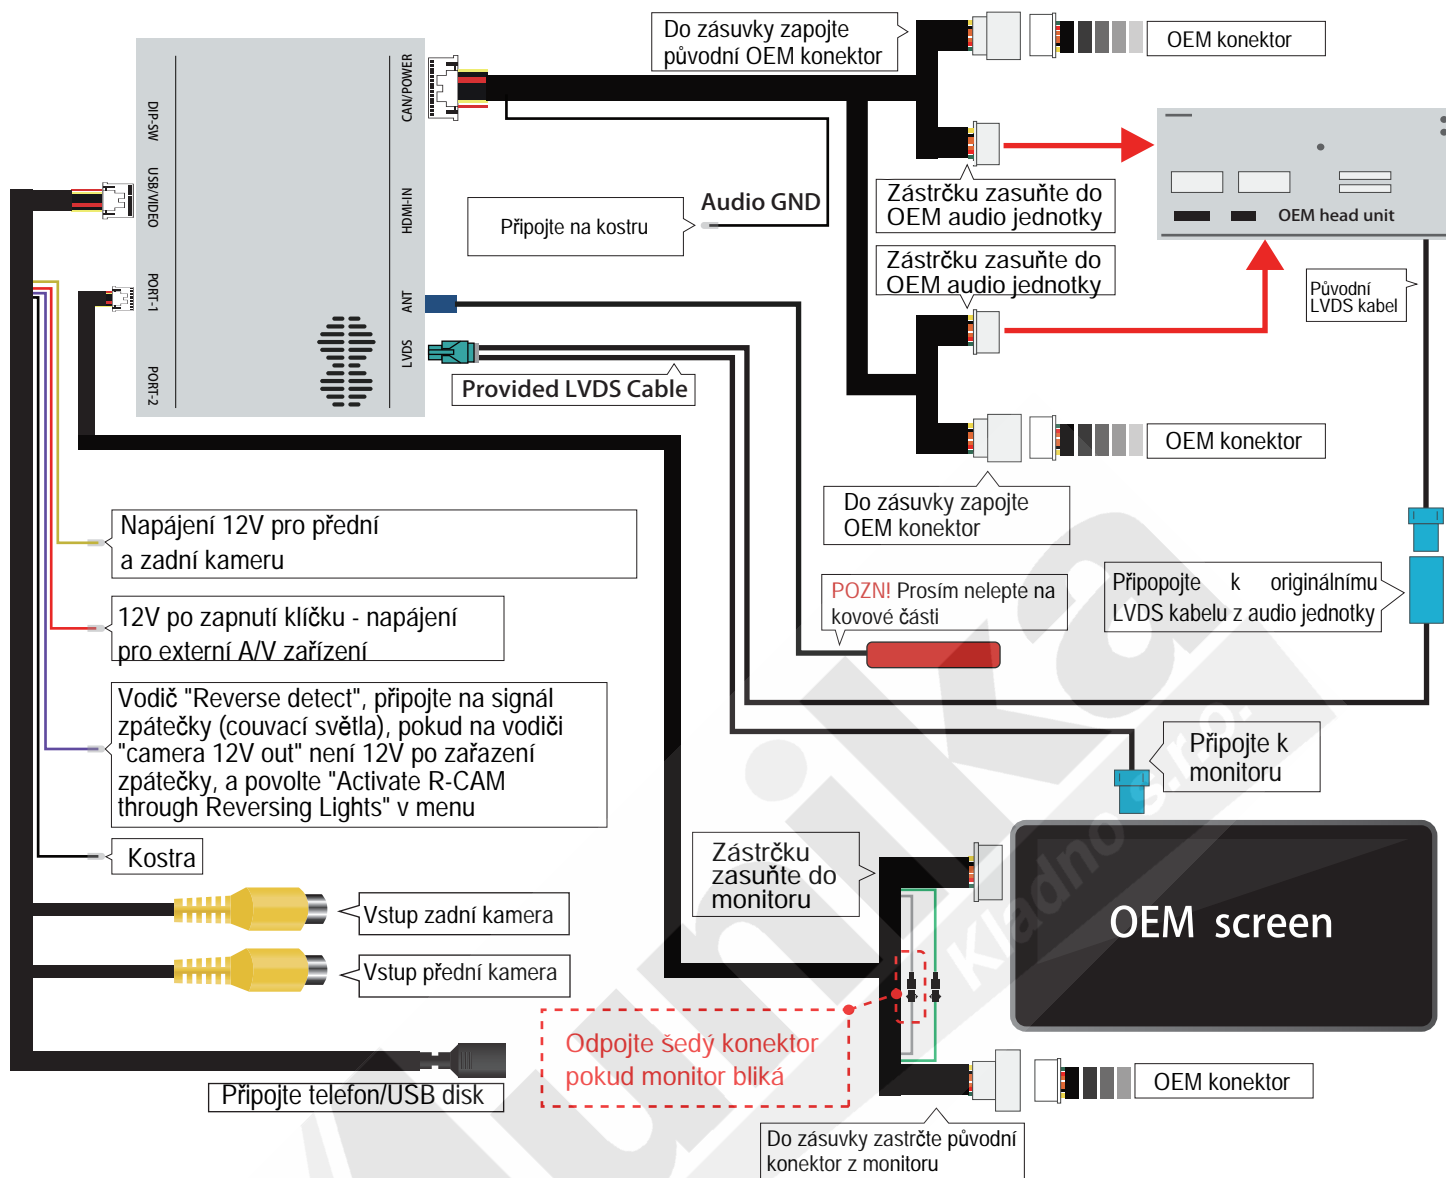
DIP-SW
USB/VIDEO
PORT-1
PORT-2
CAN/POWER
HDMI-IN
ANT
LVDS

Do zásuvky zapojte původní OEM konektor

OEM konektor

Audio GND

Připojte na kostru

Zástrčku zasuňte do OEM audio jednotky

OEM head unit

Zástrčku zasuňte do OEM audio jednotky

Původní LVDS kabel

Provided LVDS Cable

OEM konektor

Do zásuvky zapojte OEM konektor

Napájení 12V pro přední a zadní kameru

POZN! Prosím nelepte na kovové části

Připopojte k originálnímu LVDS kabelu z audio jednotky

12V po zapnutí klíčku - napájení pro externí A/V zařízení

Vodič "Reverse detect", připojte na signál zpátečky (couvací světla), pokud na vodiči "camera 12V out" není 12V po zařazení zpátečky, a povolte "Activate R-CAM through Reversing Lights" v menu

Připojte k monitoru

Kostra

Zástrčku zasuňte do monitoru

OEM screen

Vstup zadní kamera

Vstup přední kamera

Odpojte šedý konektor pokud monitor bliká

OEM konektor

Připojte telefon/USB disk

Do zásuvky zastrčte původní konektor z monitoru

autonika kladno s.r.o.